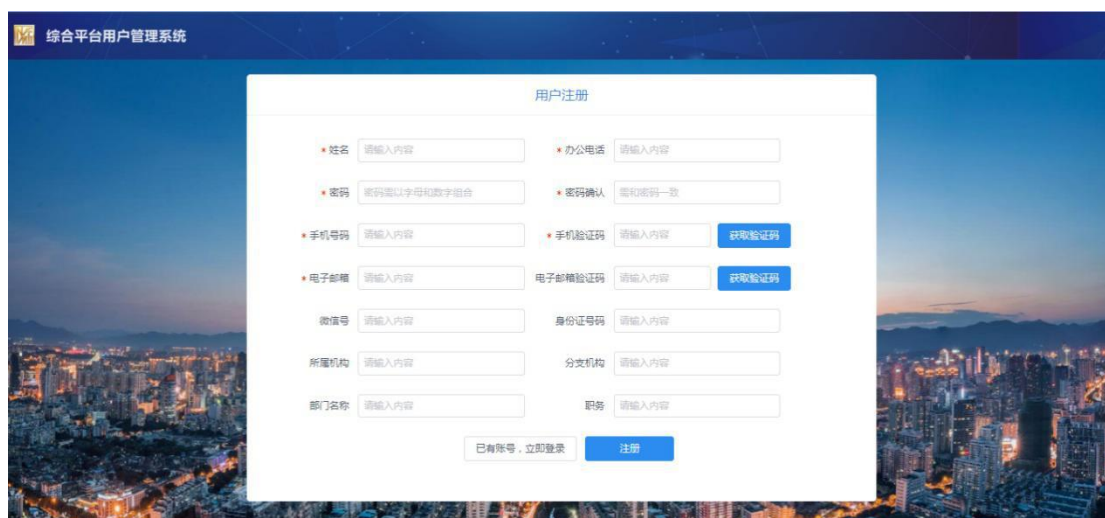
综合平台用户管理系统

用户注册

* 姓名 请输入内容
* 办公电话 请输入内容
* 密码 密码需以字母和数字组合
* 密码确认 需和密码一致
* 手机号码 请输入内容
* 手机验证码 请输入内容 获取验证码
* 电子邮箱 请输入内容
电子邮箱验证码 请输入内容 获取验证码
微信号 请输入内容
身份证号码 请输入内容
所属机构 请输入内容
分支机构 请输入内容
部门名称 请输入内容
职务 请输入内容

已有账号，立即登录 注册